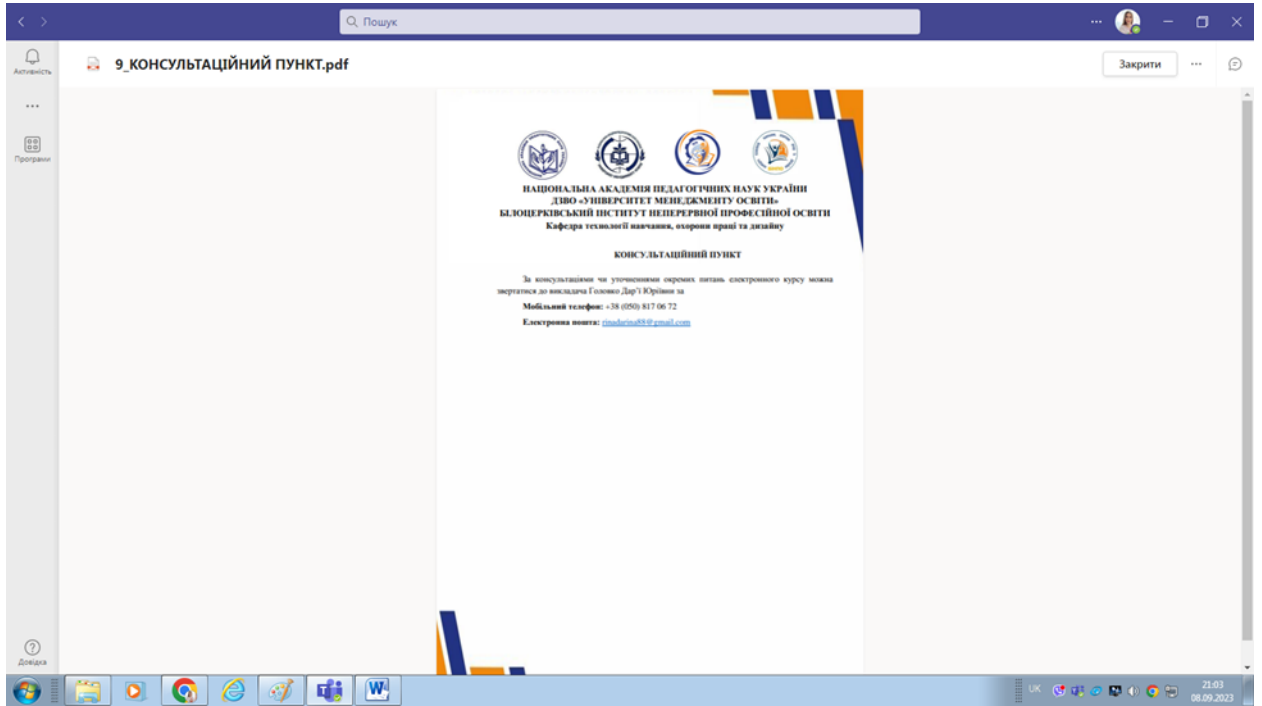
Пошук

Активність

Програми

Довідка

9_КОНСУЛЬТАЦІЙНИЙ ПУНКТ.pdf

Закрити

НАЦІОНАЛЬНА АКАДЕМІЯ ПЕДАГОГІЧНИХ НАУК УКРАЇНИ
ДЗВО «УНІВЕРСИТЕТ МЕНЕДЖМЕНТУ ОСВІТИ»
БІЛОЦЕРКІВСЬКИЙ ІНСТИТУТ НЕПЕРЕРВНОЇ ПРОФЕСІЙНОЇ ОСВІТИ
Кафедра технології навчання, охорони праці та дизайну

КОНСУЛЬТАЦІЙНИЙ ПУНКТ

За консультаціями чи уточненнями окремих питань електронного курсу можна звертатися до викладача Головко Дар'ї Юріївни за

Мобільний телефон: +38 (050) 817 06 72

Електронна пошта: rinadarina88@gmail.com

UK

21:03
08.09.2023